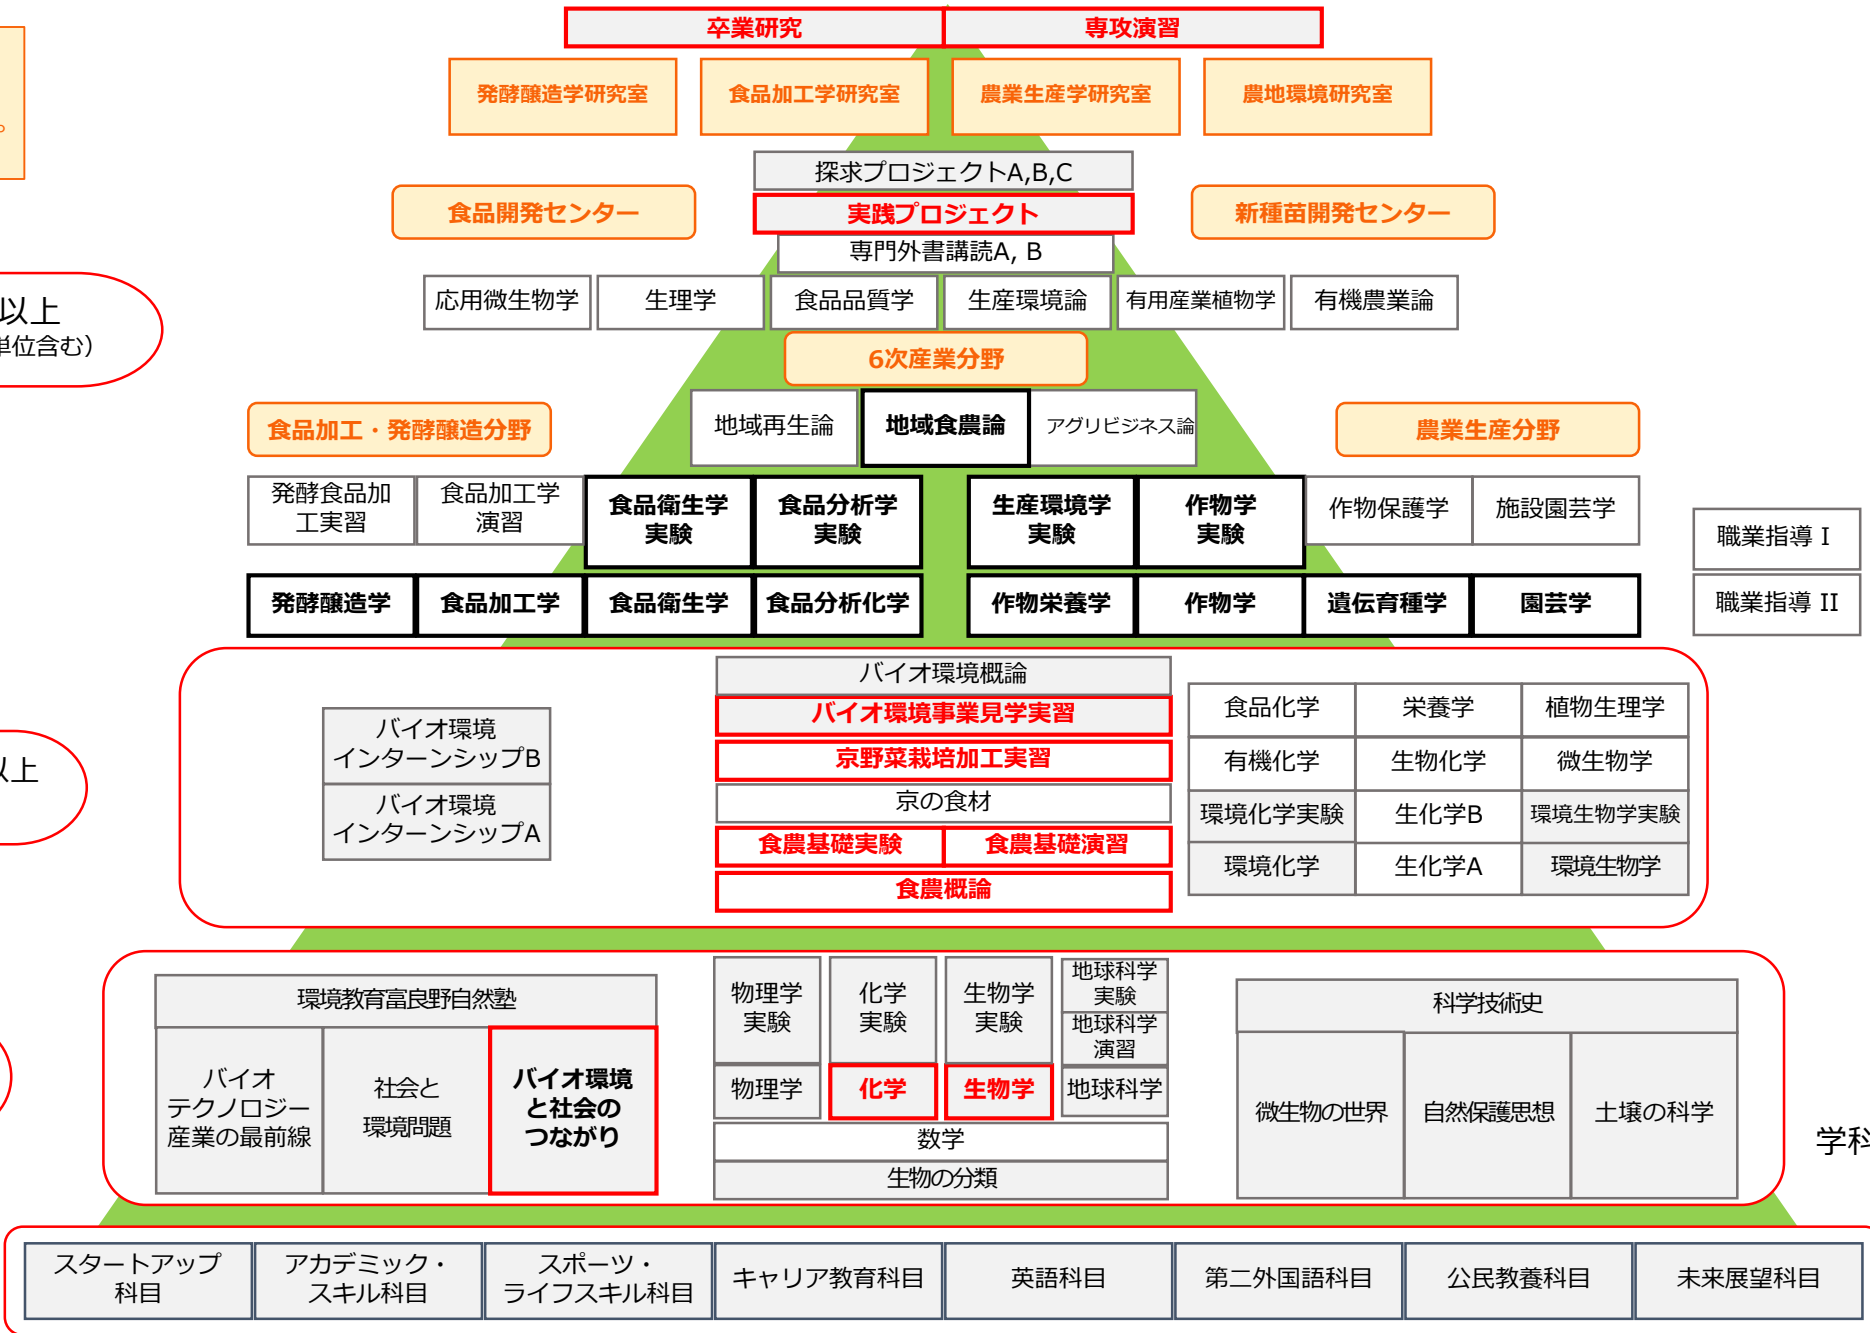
卒業研究
専攻演習

発酵醸造学研究室
食品加工学研究室
農業生産学研究室
農地環境研究室

探求プロジェクトA,B,C
食品開発センター
実践プロジェクト
新種苗開発センター
専門外書講読A, B

以上
単位含む)

応用微生物学
生理学
食品品質学
生産環境論
有用産業植物学
有機農業論

6次産業分野

食品加工・発酵醸造分野
地域再生論
地域食農論
アグリビジネス論
農業生産分野

発酵食品加工実習
食品加工学演習
食品衛生学実験
食品分析学実験
生産環境学実験
作物学実験
作物保護学
施設園芸学

職業指導 I
職業指導 II

発酵醸造学
食品加工学
食品衛生学
食品分析化学
作物栄養学
作物学
遺伝育種学
園芸学

以上

バイオ環境概論
バイオ環境事業見学実習
京野菜栽培加工実習
京の食材
食農基礎実験
食農基礎演習
食農概論

バイオ環境インターンシップB
バイオ環境インターンシップA

| 食品化学 | 栄養学 | 植物生理学 |
|---|---|---|
| 有機化学 | 生物化学 | 微生物学 |
| 環境化学実験 | 生化学B | 環境生物学実験 |
| 環境化学 | 生化学A | 環境生物学 |

環境教育富良野自然塾
バイオテクノロジー産業の最前線
社会と環境問題
バイオ環境と社会のつながり

物理学実験
化学実験
生物学実験
地球科学実験
地球科学演習
物理学
化学
生物学
地球科学
数学
生物の分類

科学技術史
微生物の世界
自然保護思想
土壌の科学

学科

スタートアップ科目
アカデミック・スキル科目
スポーツ・ライフスキル科目
キャリア教育科目
英語科目
第二外国語科目
公民教養科目
未来展望科目